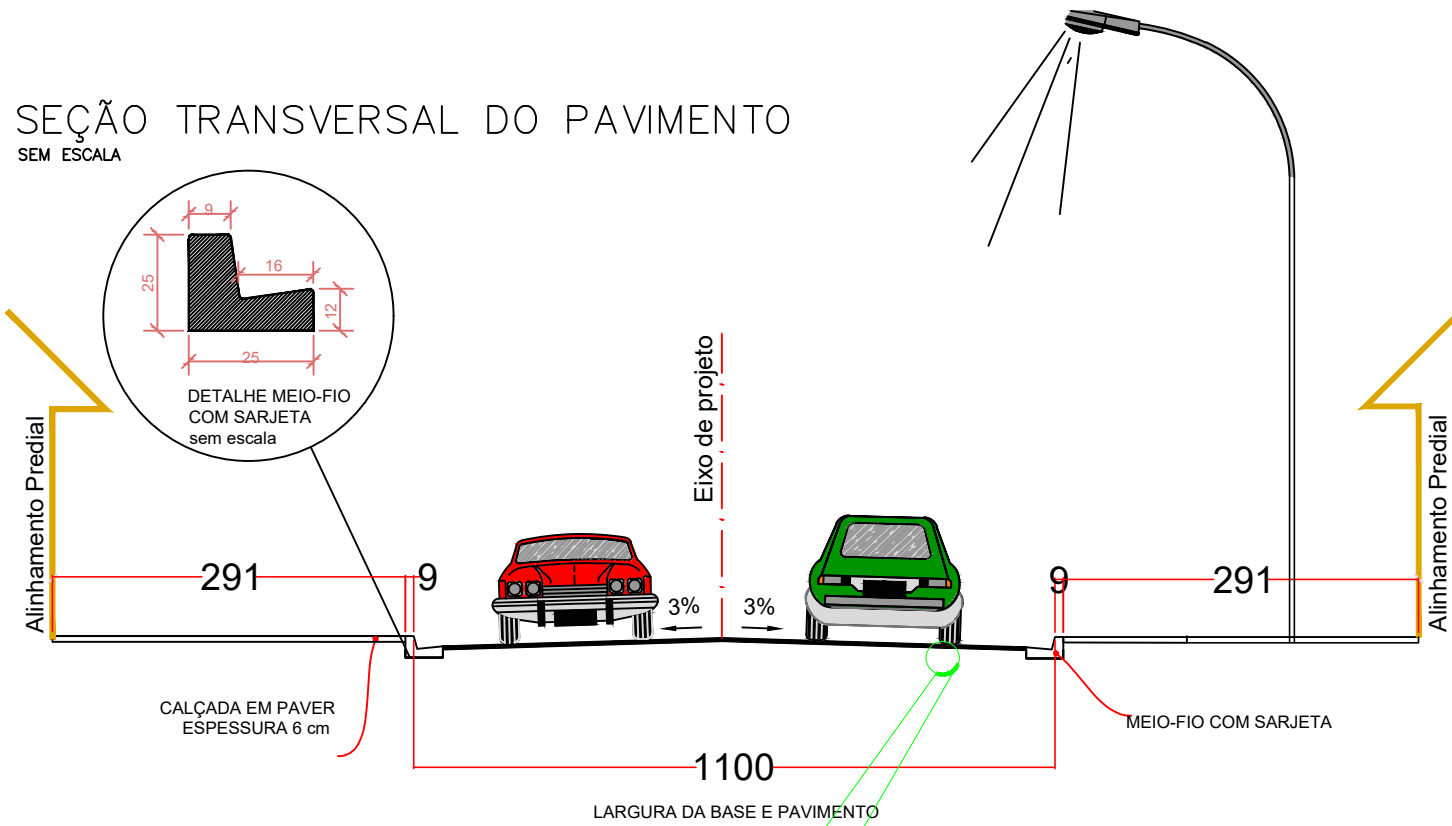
SEÇÃO TRANSVERSAL DO PAVIMENTO
SEM ESCALA

9
16
25
12
25
DETALHE MEIO-FIO COM SARJETA
sem escala

Alinhamento Predial

Eixo de projeto

291
9
3%
3%
9
291

Alinhamento Predial

CALÇADA EM PAVER
ESPESSURA 6 cm

MEIO-FIO COM SARJETA

1100

LARGURA DA BASE E PAVIMENTO